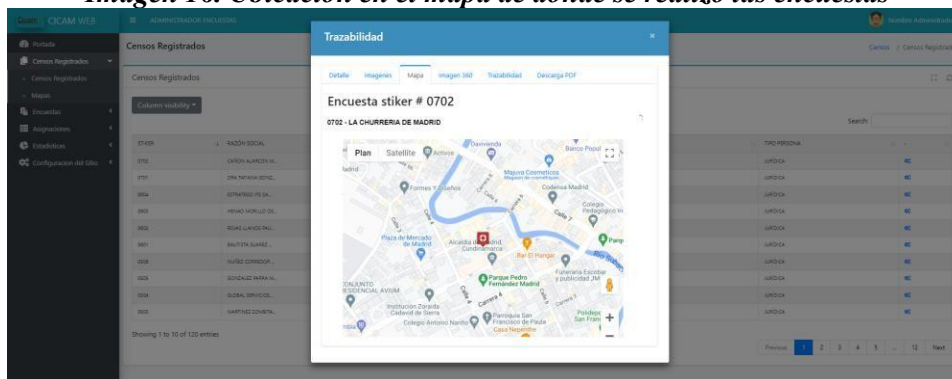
Imagen 16. Colección en el mapa de donde se realizo las encuestas

CICAM WEB
ADMINISTRADOR ENCUESTAS

Portada
Censos Registrados
Censos Registrados
Mapas
Encuestas
Asignaciones
Estadisticas
Configuracion del Sitio

Censos Registrados
Censos / Censos Registrados

Censos Registrados
Column visibility
Search:

| STIKER | RAZÓN SOCIAL | TIPO PERSONA |
|---|---|---|
| 0702 | CAÑON ALARCON M... | JURIDICA |
| 0701 | DPA TATIANA GONZ... | JURIDICA |
| 0004 | ESTRATEGO PE SA... | JURIDICA |
| 0003 | PENAS MORILLO DE... | JURIDICA |
| 0002 | ROJAS LLANOS PAU... | JURIDICA |
| 0001 | BAUTISTA SUAREZ... | JURIDICA |
| 0008 | NUÑEZ CORREDOR... | JURIDICA |
| 0005 | GONZALEZ PARRA N... | JURIDICA |
| 0006 | GLOBAL SERVICIOS... | JURIDICA |
| 0003 | MARTINEZ DIMBTA... | JURIDICA |

Showing 1 to 10 of 120 entries
Previous 1 2 3 4 5 ... 12 Next

Trazabilidad
×
Detalle Imagenes Mapa Imagen 360 Trazabilidad Descarga PDF
Encuesta stiker # 0702
0702 - LA CHURRERIA DE MADRID
Plan Satellite
Madrid
Majuva Cosmeticos
Codensa Madrid
Colegio Pedagógico
Plaza de Mercado de Madrid
Alcaldía de Madrid Cundinamarca
Bar El Hangar
Funeraria Escobar y publicidad JM
Parque Pedro Fernández Madrid
CONJUNTO RESIDENCIAL AVIUM
Institución Zoraida Cadavid de Sierra
Colegio Antonio Nariño
Parroquia San Francisco de Paula
Casa Nepenthe
Polideportivo San Francisco
Banco Popular
Carrera 6
Calle 7
Carrera 4